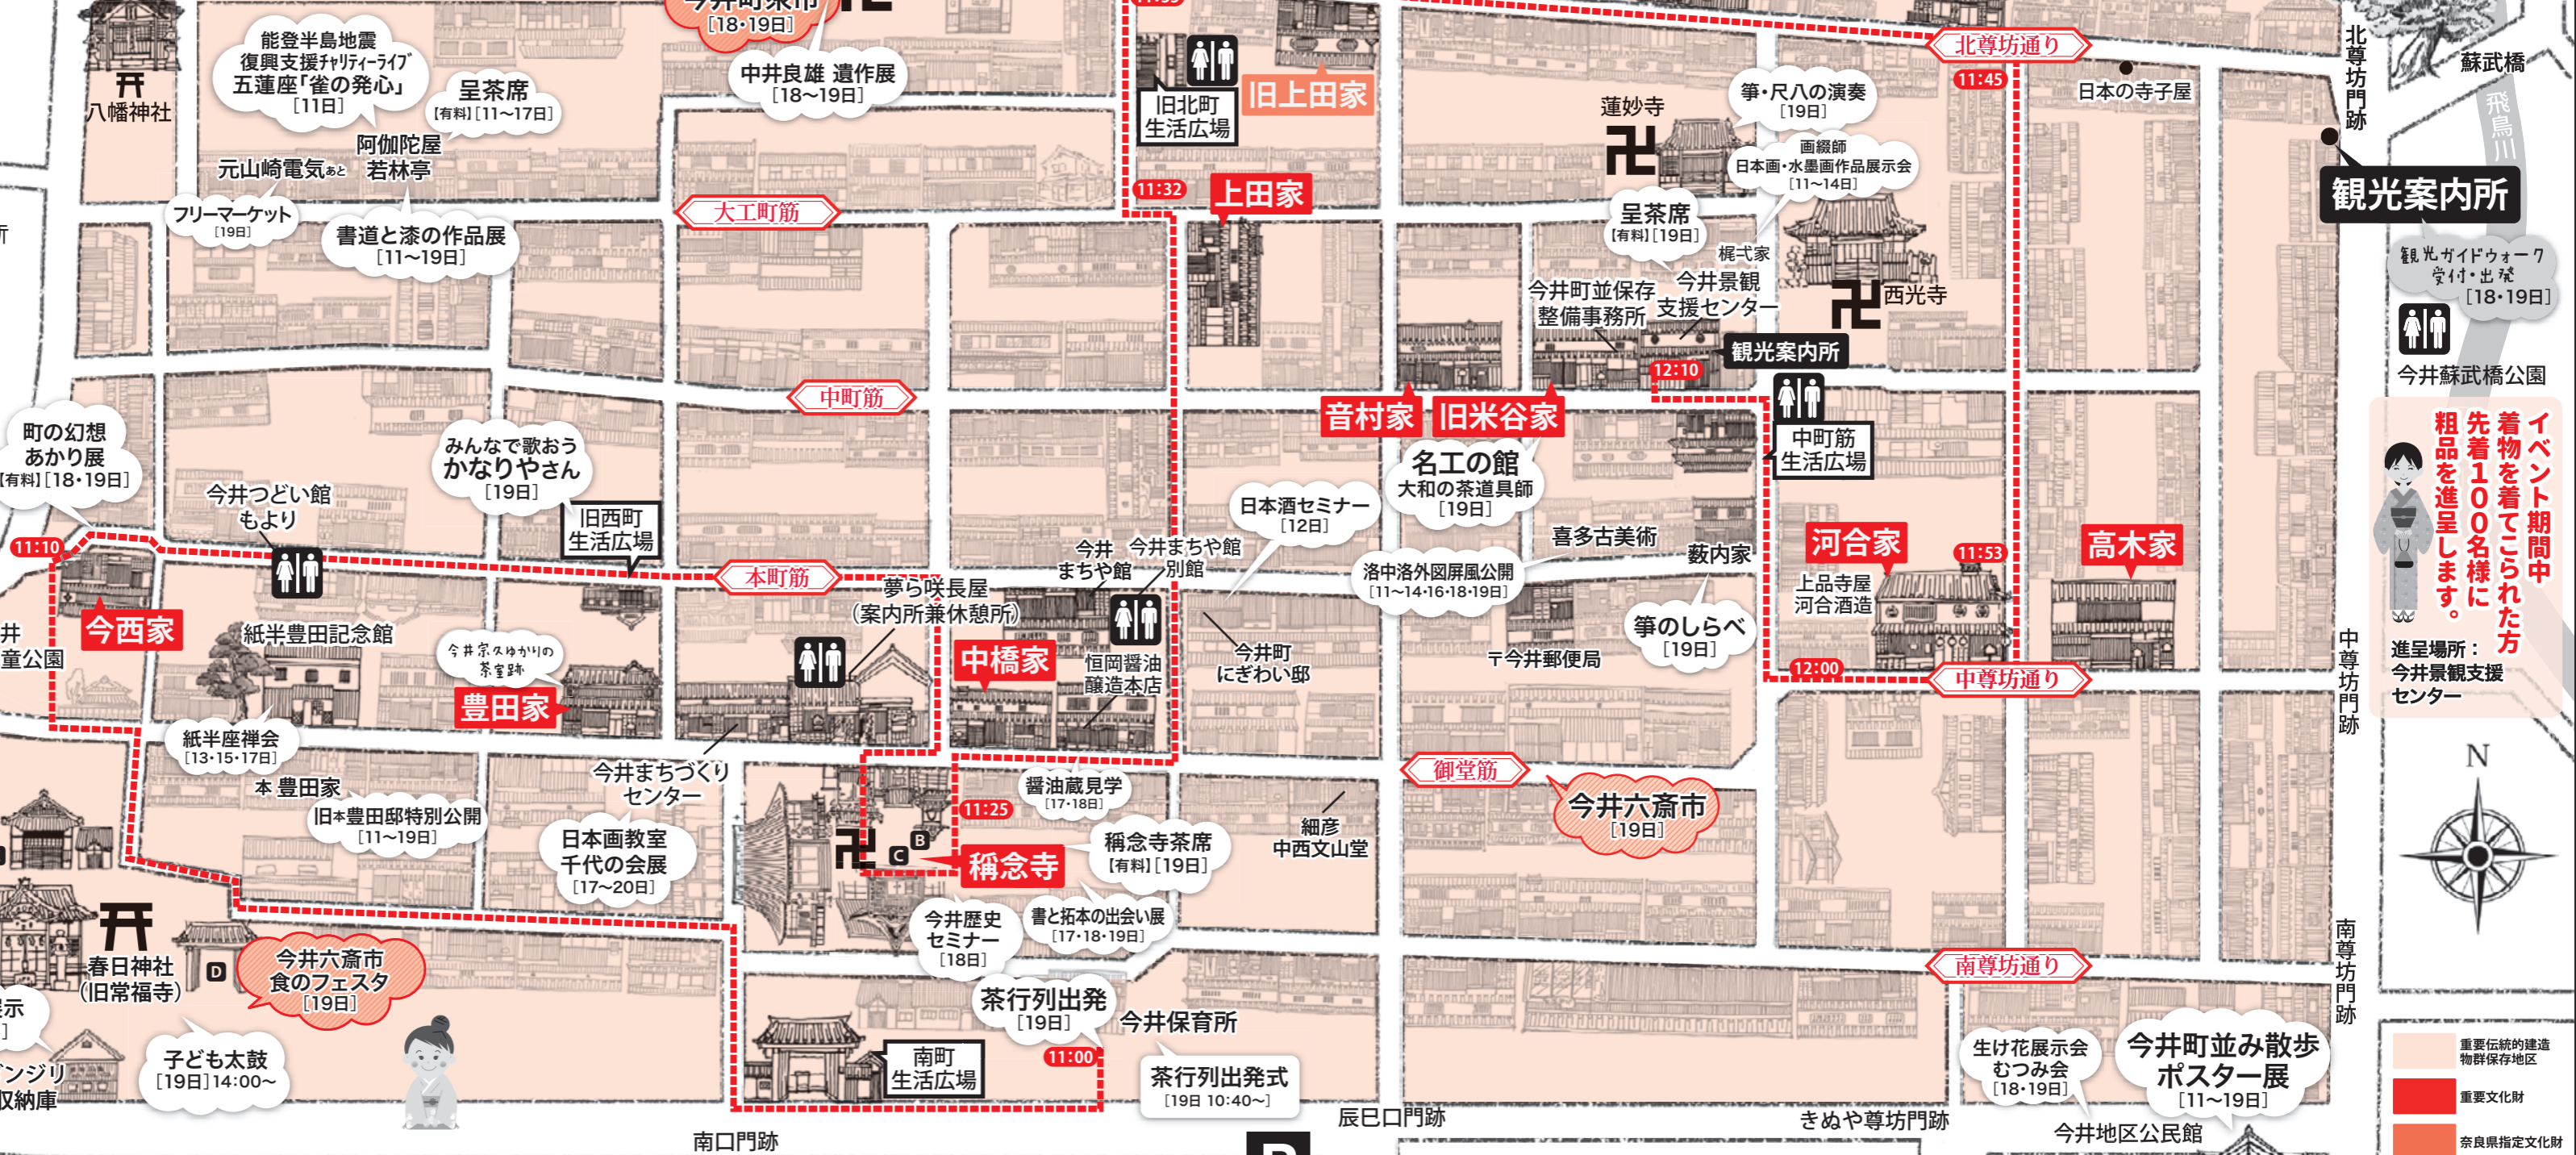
今井町楽市 [18・19日]

八幡神社

能登半島地震 復興支援チャリティーライブ 五蓮座「雀の発心」 [11日]

呈茶席 [有料] [11~17日]

中井良雄 遺作展 [18~19日]

阿伽陀屋 若林亭

元山崎電気あと

フリーマーケット [19日]

書道と漆の作品展 [11~19日]

大工町筋

旧北町 生活広場

旧上田家

11:32

上田家

蓮妙寺

箏・尺八の演奏 [19日]

画綴師 日本画・水墨画作品展示会 [11~14日]

呈茶席 [有料] [19日]

梶式家

今井町並保存 整備事務所

今井景観 支援センター

西光寺

観光案内所

12:10

北尊坊通り

11:45

北尊坊門跡

蘇武橋

飛鳥川

日本の寺子屋

観光案内所

観光ガイドウォーク 受付・出発 [18・19日]

今井蘇武橋公園

中町筋

音村家

旧米谷家

名工の館 大和の茶道具師 [19日]

中町筋 生活広場

町の幻想 あかり展 [有料] [18・19日]

みんなで歌おう かなりやさん [19日]

今井つどい館 もより

旧西町 生活広場

日本酒セミナー [12日]

11:10

本町筋

夢ら咲長屋 (案内所兼休憩所)

今井 まちや館

今井まちや館 別館

洛中洛外図屏風公開 [11~14・16・18・19日]

喜多古美術

薮内家

河合家

11:53

高木家

上品寺屋 河合酒造

イベント期間中 着物を着てこられた方 先着100名様に 粗品を進呈します。

今西家

紙半豊田記念館

今井宗久ゆかりの茶室跡

中橋家

今井町 にぎわい邸

〒今井郵便局

箏のしらべ [19日]

12:00

中尊坊通り

中尊坊門跡

進呈場所: 今井景観支援 センター

豊田家

恒岡醤油 醸造本店

紙半座禅会 [13・15・17日]

今井まちづくり センター

本 豊田家

旧本豊田邸特別公開 [11~19日]

醤油蔵見学 [17・18日]

11:25

御堂筋

今井六斎市 [19日]

日本画教室 千代の会展 [17~20日]

B

C

稱念寺

稱念寺茶席 [有料] [19日]

細彦 中西文山堂

N

今井歴史 セミナー [18日]

書と拓本の出会い展 [17・18・19日]

春日神社 (旧常福寺)

D

今井六斎市 食のフェスタ [19日]

茶行列出発 [19日]

今井保育所

南尊坊通り

南尊坊門跡

子ども太鼓 [19日] 14:00~

南町 生活広場

11:00

茶行列出発式 [19日 10:40~]

生け花展示会 むつみ会 [18・19日]

今井町並み散歩 ポスター展 [11~19日]

重要伝統的建造物群保存地区

重要文化財

奈良県指定文化財

南口門跡

辰巳口門跡

きぬや尊坊門跡

今井地区公民館